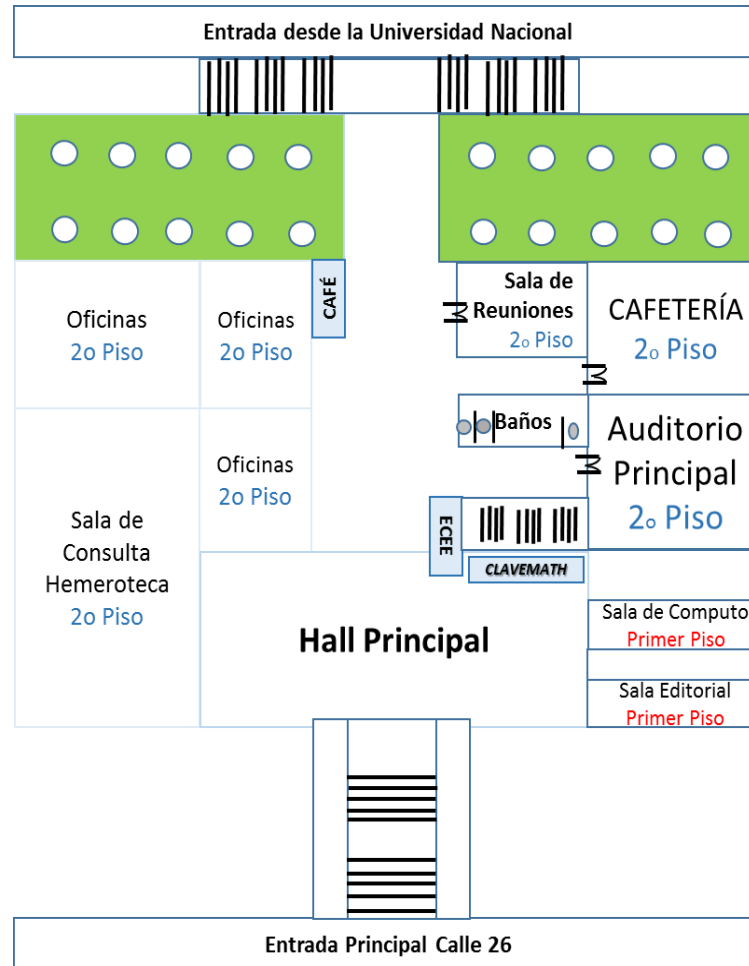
Entrada desde la Universidad Nacional

Oficinas
2o Piso

Oficinas
2o Piso

CAFÉ

Sala de Reuniones
2o Piso

CAFETERÍA
2o Piso

Baños

Auditorio Principal
2o Piso

Oficinas
2o Piso

Sala de Consulta Hemeroteca
2o Piso

ECEE

CLAVEMATH

Hall Principal

Sala de Computo
Primer Piso

Sala Editorial
Primer Piso

Entrada Principal Calle 26